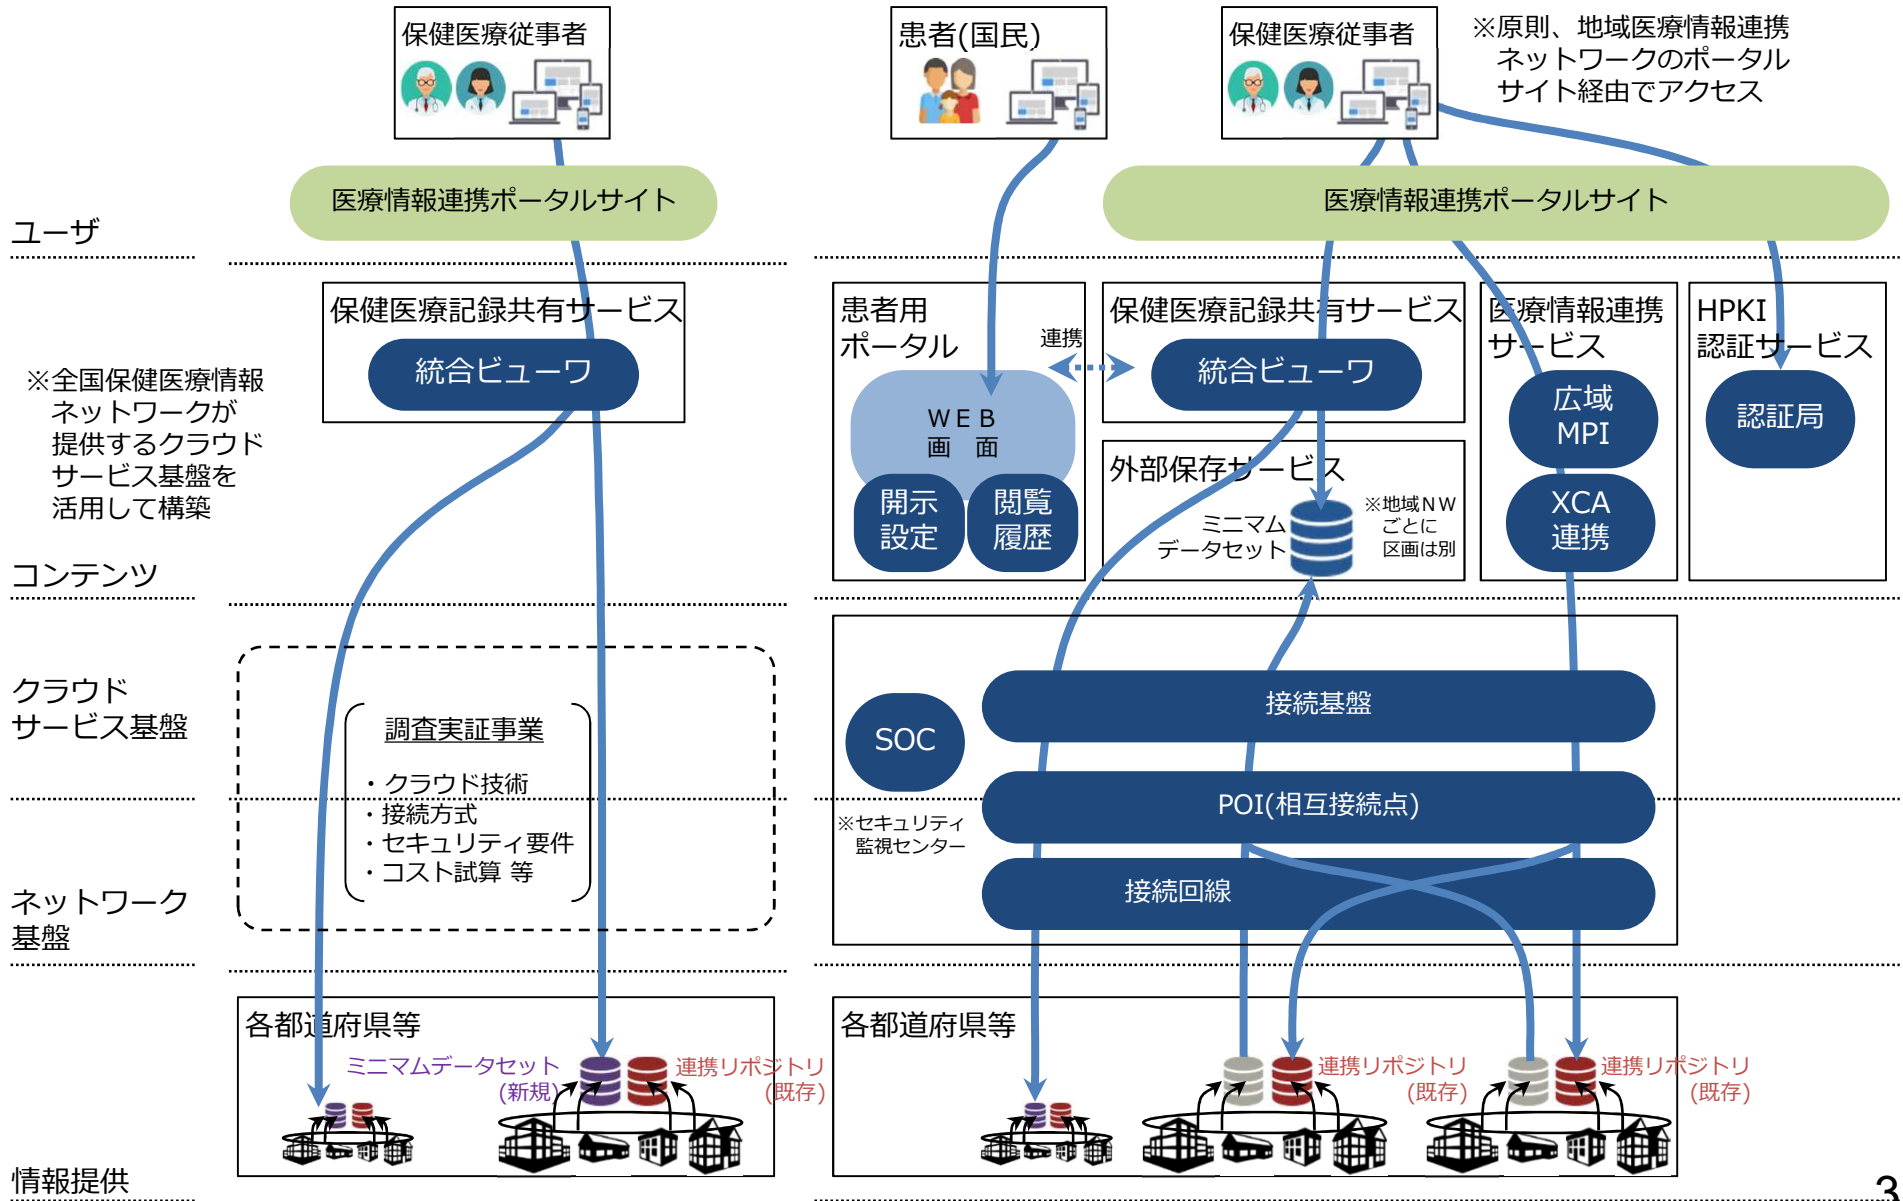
保健医療従事者

患者(国民)

保健医療従事者

※原則、地域医療情報連携ネットワークのポータルサイト経由でアクセス

医療情報連携ポータルサイト

医療情報連携ポータルサイト

ユーザ

保健医療記録共有サービス

統合ビューワ

※全国保健医療情報ネットワークが提供するクラウドサービス基盤を活用して構築

患者用ポータル

連携

WEB画面

開示設定

閲覧履歴

保健医療記録共有サービス

統合ビューワ

外部保存サービス

ミニマムデータセット

※地域NWごとに区画は別

医療情報連携サービス

広域MPI

XCA連携

HPKI認証サービス

認証局

コンテンツ

クラウドサービス基盤

調査実証事業

・クラウド技術
・接続方式
・セキュリティ要件
・コスト試算 等

SOC

※セキュリティ監視センター

接続基盤

POI(相互接続点)

接続回線

ネットワーク基盤

各都道府県等

ミニマムデータセット(新規)

連携リポジトリ(既存)

各都道府県等

連携リポジトリ(既存)

連携リポジトリ(既存)

情報提供

3